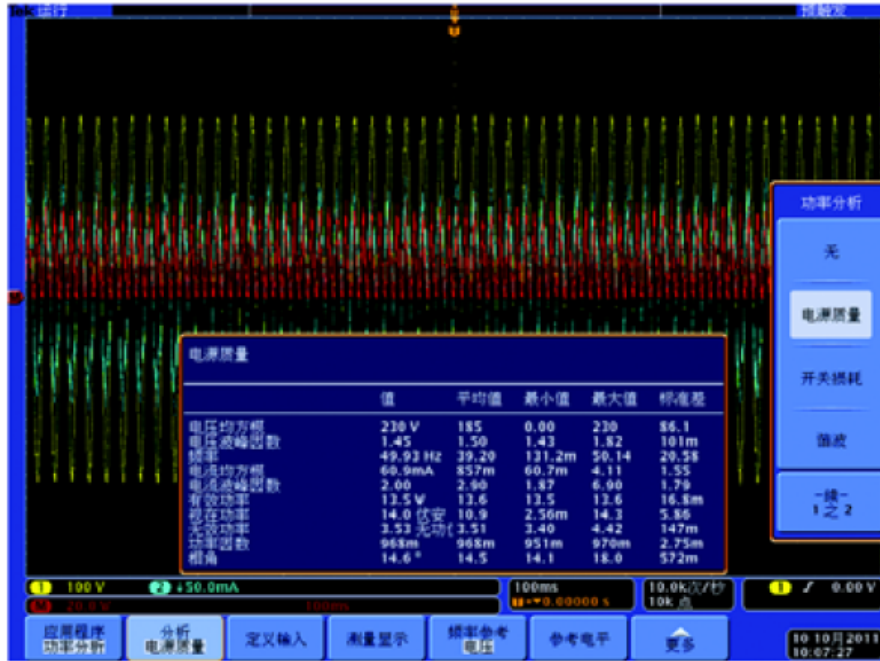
Tek 运行

预触发

功率分析

无

电源质量

开关损耗

谐波

-续-
1 之 2

电源质量

| | 值 | 平均值 | 最小值 | 最大值 | 标准差 |
|---|---|---|---|---|---|
| 电压均方根 | 230 V | 185 | 0.00 | 230 | 86.1 |
| 电压波峰因数 | 1.45 | 1.50 | 1.43 | 1.82 | 101m |
| 频率 | 49.93 Hz | 39.20 | 131.2m | 50.14 | 20.58 |
| 电流均方根 | 60.9mA | 857m | 60.7m | 4.11 | 1.55 |
| 电流波峰因数 | 2.00 | 2.90 | 1.87 | 6.90 | 1.79 |
| 有效功率 | 13.5 W | 13.6 | 13.5 | 13.6 | 16.8m |
| 视在功率 | 14.0 伏安 | 10.9 | 2.56m | 14.3 | 5.86 |
| 无效功率 | 3.53 无功( | 3.51 | 3.40 | 4.42 | 147m |
| 功率因数 | 968m | 968m | 951m | 970m | 2.75m |
| 相角 | 14.6 ° | 14.5 | 14.1 | 18.0 | 572m |

1 100 V 2 50.0mA
M 20.0 V 100ms
100ms
▸0.00000 s
10.0k次/秒
10k 点
1 ƒ 0.00 V

应用程序 功率分析
分析 电源质量
定义输入
测量显示
频率参考 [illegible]
参考电平
更多
10 10月 2011
10:07:27